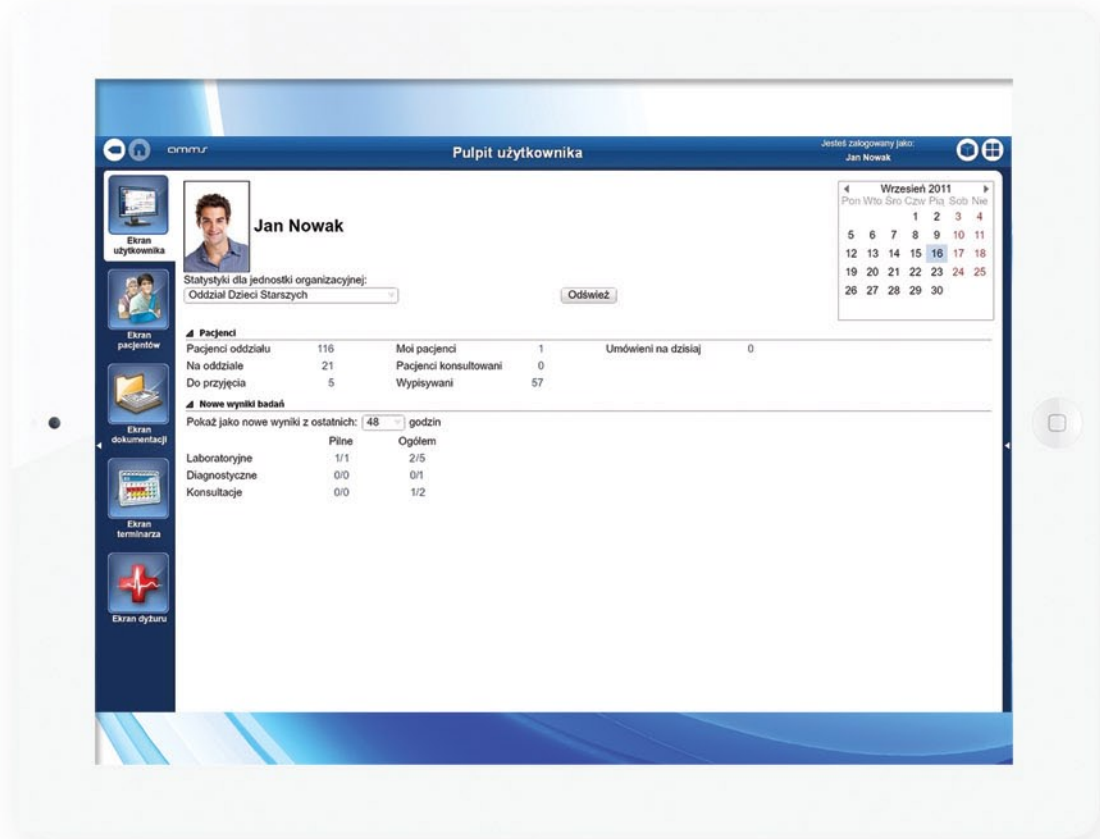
amms

Pulpit użytkownika

Jesteś zalogowany jako:
Jan Nowak

Ekran użytkownika

Ekran pacjentów

Ekran dokumentacji

Ekran terminarza

Ekran dyżuru

Jan Nowak

Statystyki dla jednostki organizacyjnej:
Oddział Dzieci Starszych

Odśwież

| ◄ | Wrzesień 2011 | | | | | ► |
|---|---|---|---|---|---|---|
| Pon | Wto | Śro | Czw | Pią | Sob | Nie |
| | | | 1 | 2 | 3 | 4 |
| 5 | 6 | 7 | 8 | 9 | 10 | 11 |
| 12 | 13 | 14 | 15 | 16 | 17 | 18 |
| 19 | 20 | 21 | 22 | 23 | 24 | 25 |
| 26 | 27 | 28 | 29 | 30 | | |

Pacjenci

| | | | | | |
|---|---|---|---|---|---|
| Pacjenci oddziału | 116 | Moi pacjenci | 1 | Umówieni na dzisiaj | 0 |
| Na oddziale | 21 | Pacjenci konsultowani | 0 | | |
| Do przyjęcia | 5 | Wypisywani | 57 | | |

Nowe wyniki badań

Pokaż jako nowe wyniki z ostatnich: 48 godzin

| | Pilne | Ogółem |
|---|---|---|
| Laboratoryjne | 1/1 | 2/5 |
| Diagnostyczne | 0/0 | 0/1 |
| Konsultacje | 0/0 | 1/2 |